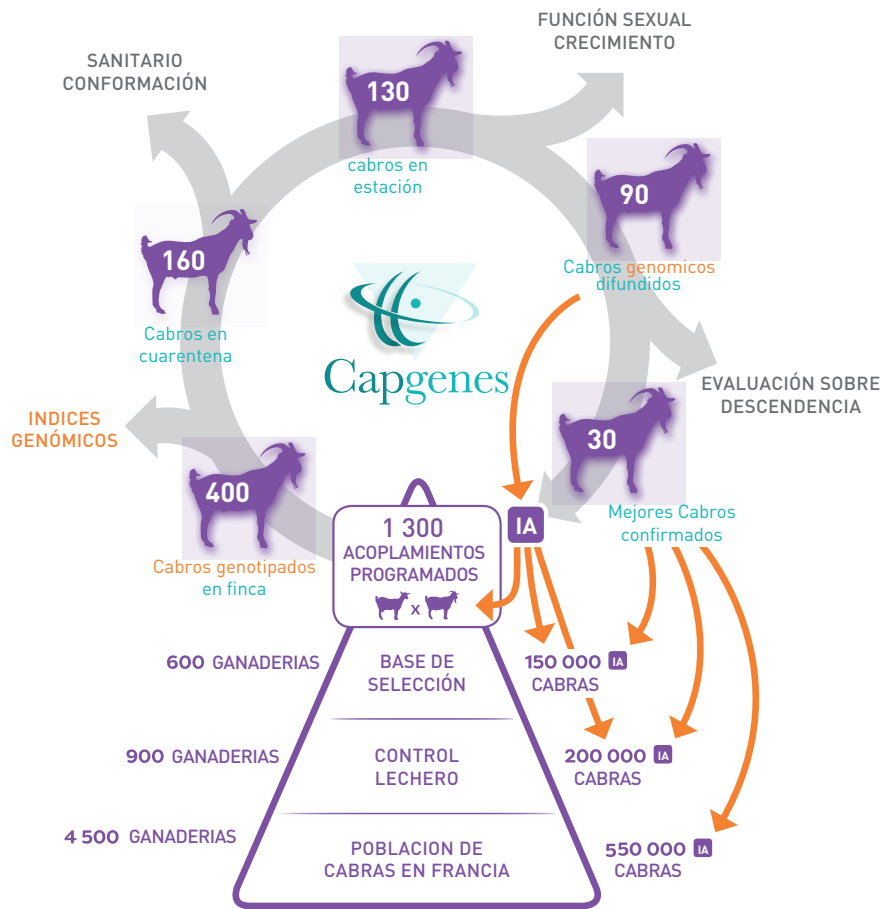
FUNCIÓN SEXUAL
CRECIMIENTO

SANITARIO
CONFORMACIÓN

130
cabros en estación

90
Cabros genomicos difundidos

160
Cabros en cuarentena

Capgenes

EVALUACIÓN SOBRE DESCENDENCIA

INDICES GENÓMICOS

30
Mejores Cabros confirmados

400
Cabros genotipados en finca

1 300
ACOPLAMIENTOS PROGRAMADOS
x

IA

600 GANADERIAS
BASE DE SELECCIÓN
150 000 IA
CABRAS

900 GANADERIAS
CONTROL LECHERO
200 000 IA
CABRAS

4 500 GANADERIAS
POBLACION DE CABRAS EN FRANCIA
550 000 IA
CABRAS